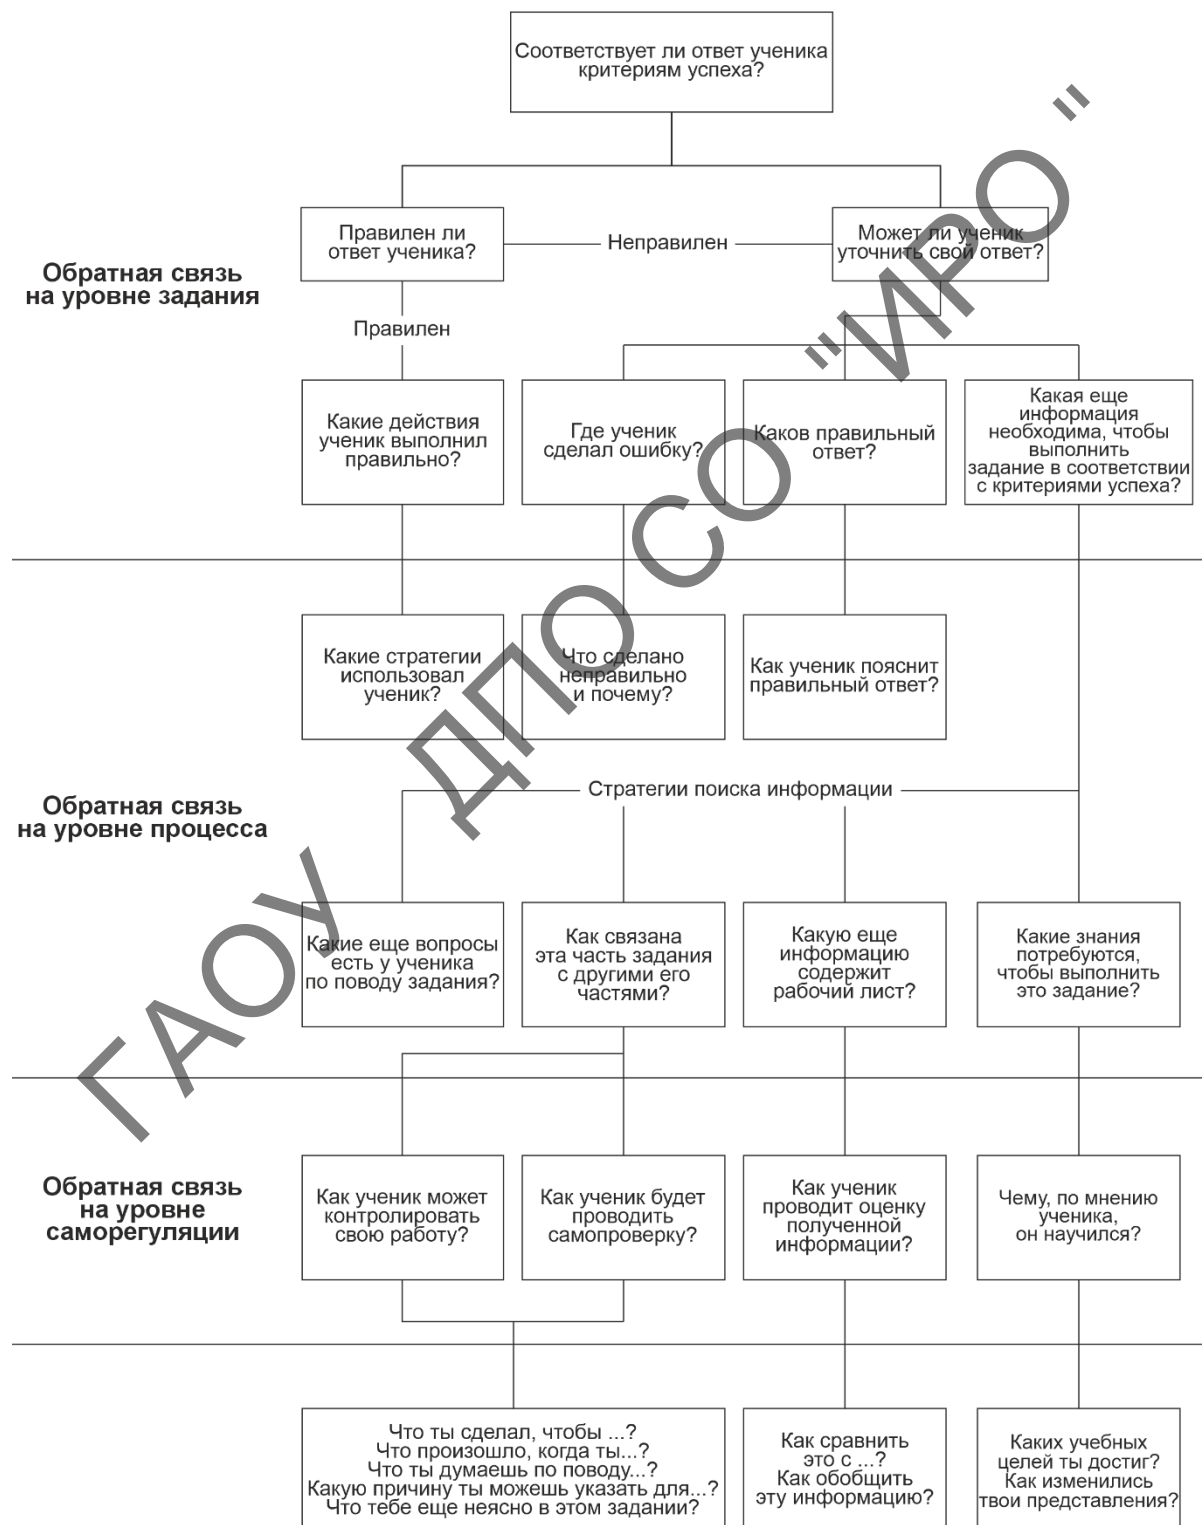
Соответствует ли ответ ученика критериям успеха?

Правилен ли ответ ученика?

Неправилен

Может ли ученик уточнить свой ответ?

Обратная связь на уровне задания

Правилен

Какие действия ученик выполнил правильно?

Где ученик сделал ошибку?

Каков правильный ответ?

Какая еще информация необходима, чтобы выполнить задание в соответствии с критериями успеха?

Какие стратегии использовал ученик?

Что сделано неправильно и почему?

Как ученик пояснит правильный ответ?

Обратная связь на уровне процесса

Стратегии поиска информации

Какие еще вопросы есть у ученика по поводу задания?

Как связана эта часть задания с другими его частями?

Какую еще информацию содержит рабочий лист?

Какие знания потребуются, чтобы выполнить это задание?

Обратная связь на уровне саморегуляции

Как ученик может контролировать свою работу?

Как ученик будет проводить самопроверку?

Как ученик проводит оценку полученной информации?

Чему, по мнению ученика, он научился?

Что ты сделал, чтобы ...?
Что произошло, когда ты...?
Что ты думаешь по поводу...?
Какую причину ты можешь указать для...?
Что тебе еще неясно в этом задании?

Как сравнить это с ...?
Как обобщить эту информацию?

Каких учебных целей ты достиг?
Как изменились твои представления?

ГАОУ ДПО СО "ИРО"